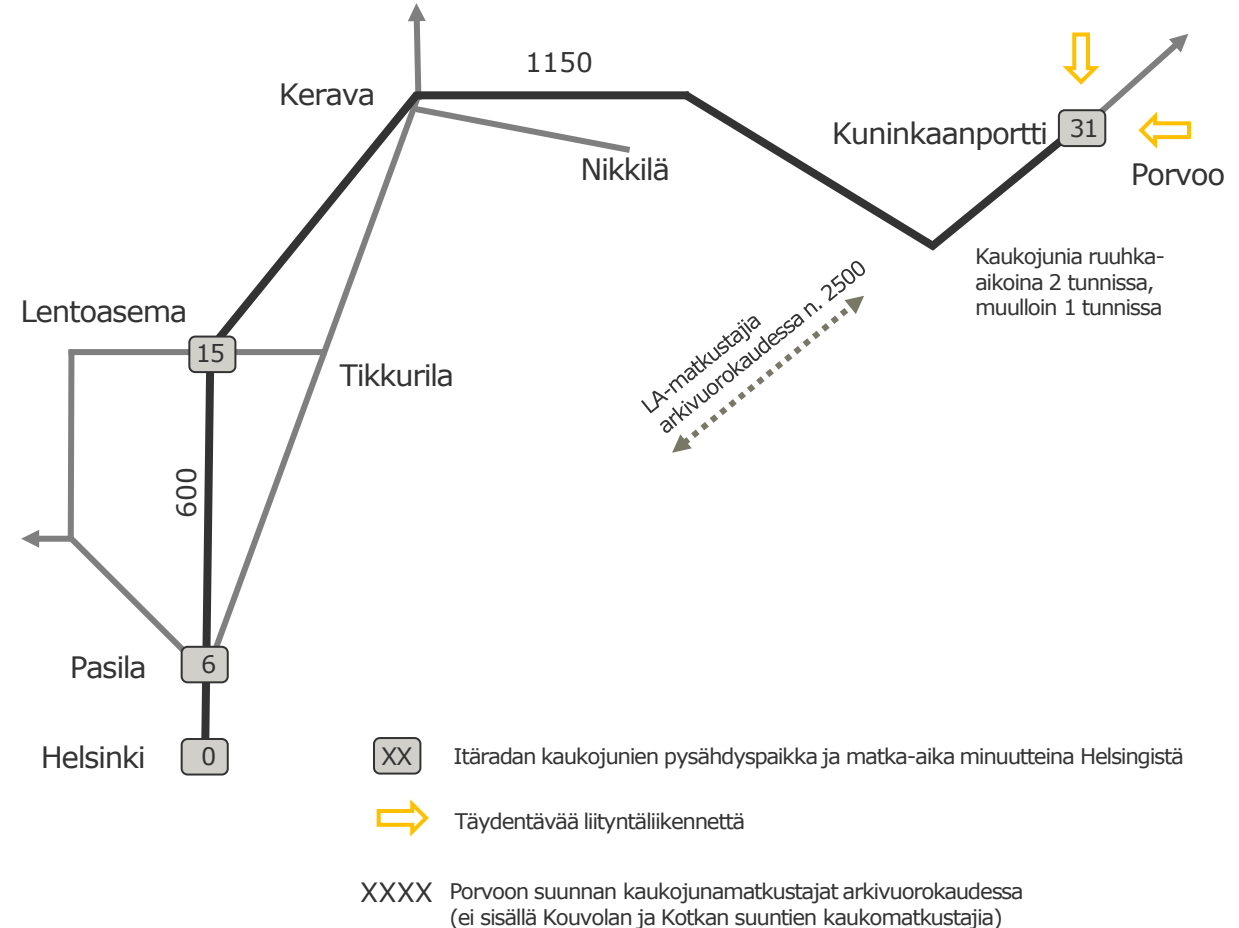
1150

Kerava

Kuninkaanportti 31

Porvoo

Nikkilä

Kaukojunia ruuhka-aikoina 2 tunnissa, muulloin 1 tunnissa

LA-matkustajia arkivuorokaudessa n. 2500

Lentoasema

15

Tikkurila

600

Pasila

6

Helsinki

0

XX Itäradan kaukojunien pysähdyspaikka ja matka-aika minuutteina Helsingistä

Täydentävää liityntäliikennettä

XXXX Porvoon suunnan kaukojunamatkustajat arkivuorokaudessa (ei sisällä Kouvolan ja Kotkan suuntien kaukomatkustajia)